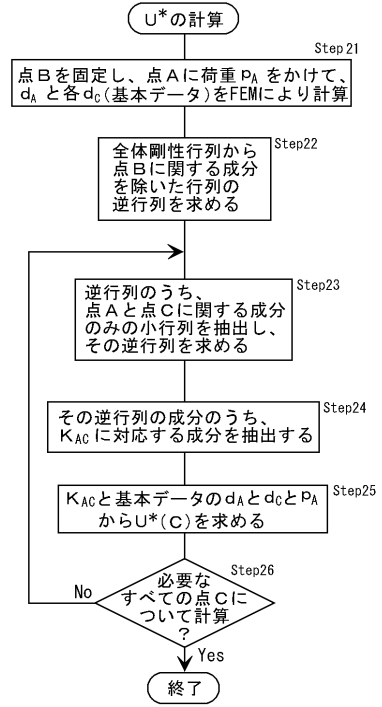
$U^*$の計算

Step21

点Bを固定し、点Aに荷重$p_A$をかけて、$d_A$と各$d_C$（基本データ）をFEMにより計算

Step22

全体剛性行列から点Bに関する成分を除いた行列の逆行列を求める

Step23

逆行列のうち、点Aと点Cに関する成分のみの小行列を抽出し、その逆行列を求める

Step24

その逆行列の成分のうち、$K_{AC}$に対応する成分を抽出する

Step25

$K_{AC}$と基本データの$d_A$と$d_C$と$p_A$から$U^*(C)$を求める

Step26

必要なすべての点Cについて計算？

No

Yes

終了